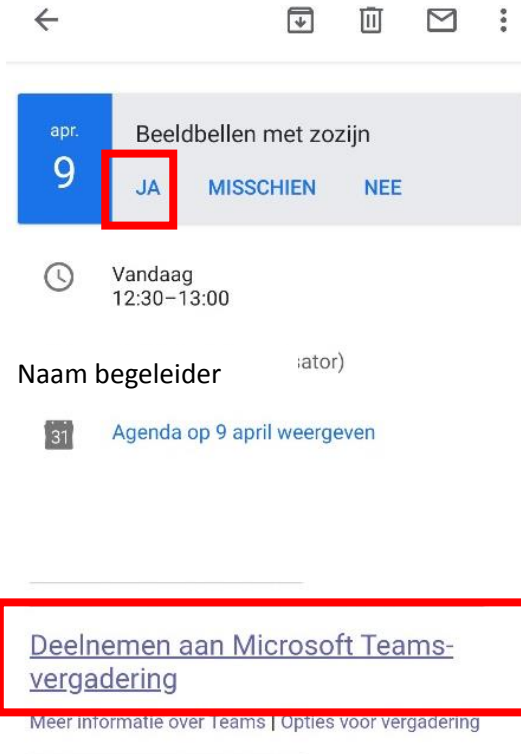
apr.
9

Beeldbellen met zozijn

JA MISSCHIEN NEE

Vandaag
12:30–13:00

Naam begeleider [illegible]ator)

31

Agenda op 9 april weergeven

Deelnemen aan Microsoft Teams-vergadering

Meer informatie over Teams | Opties voor vergadering